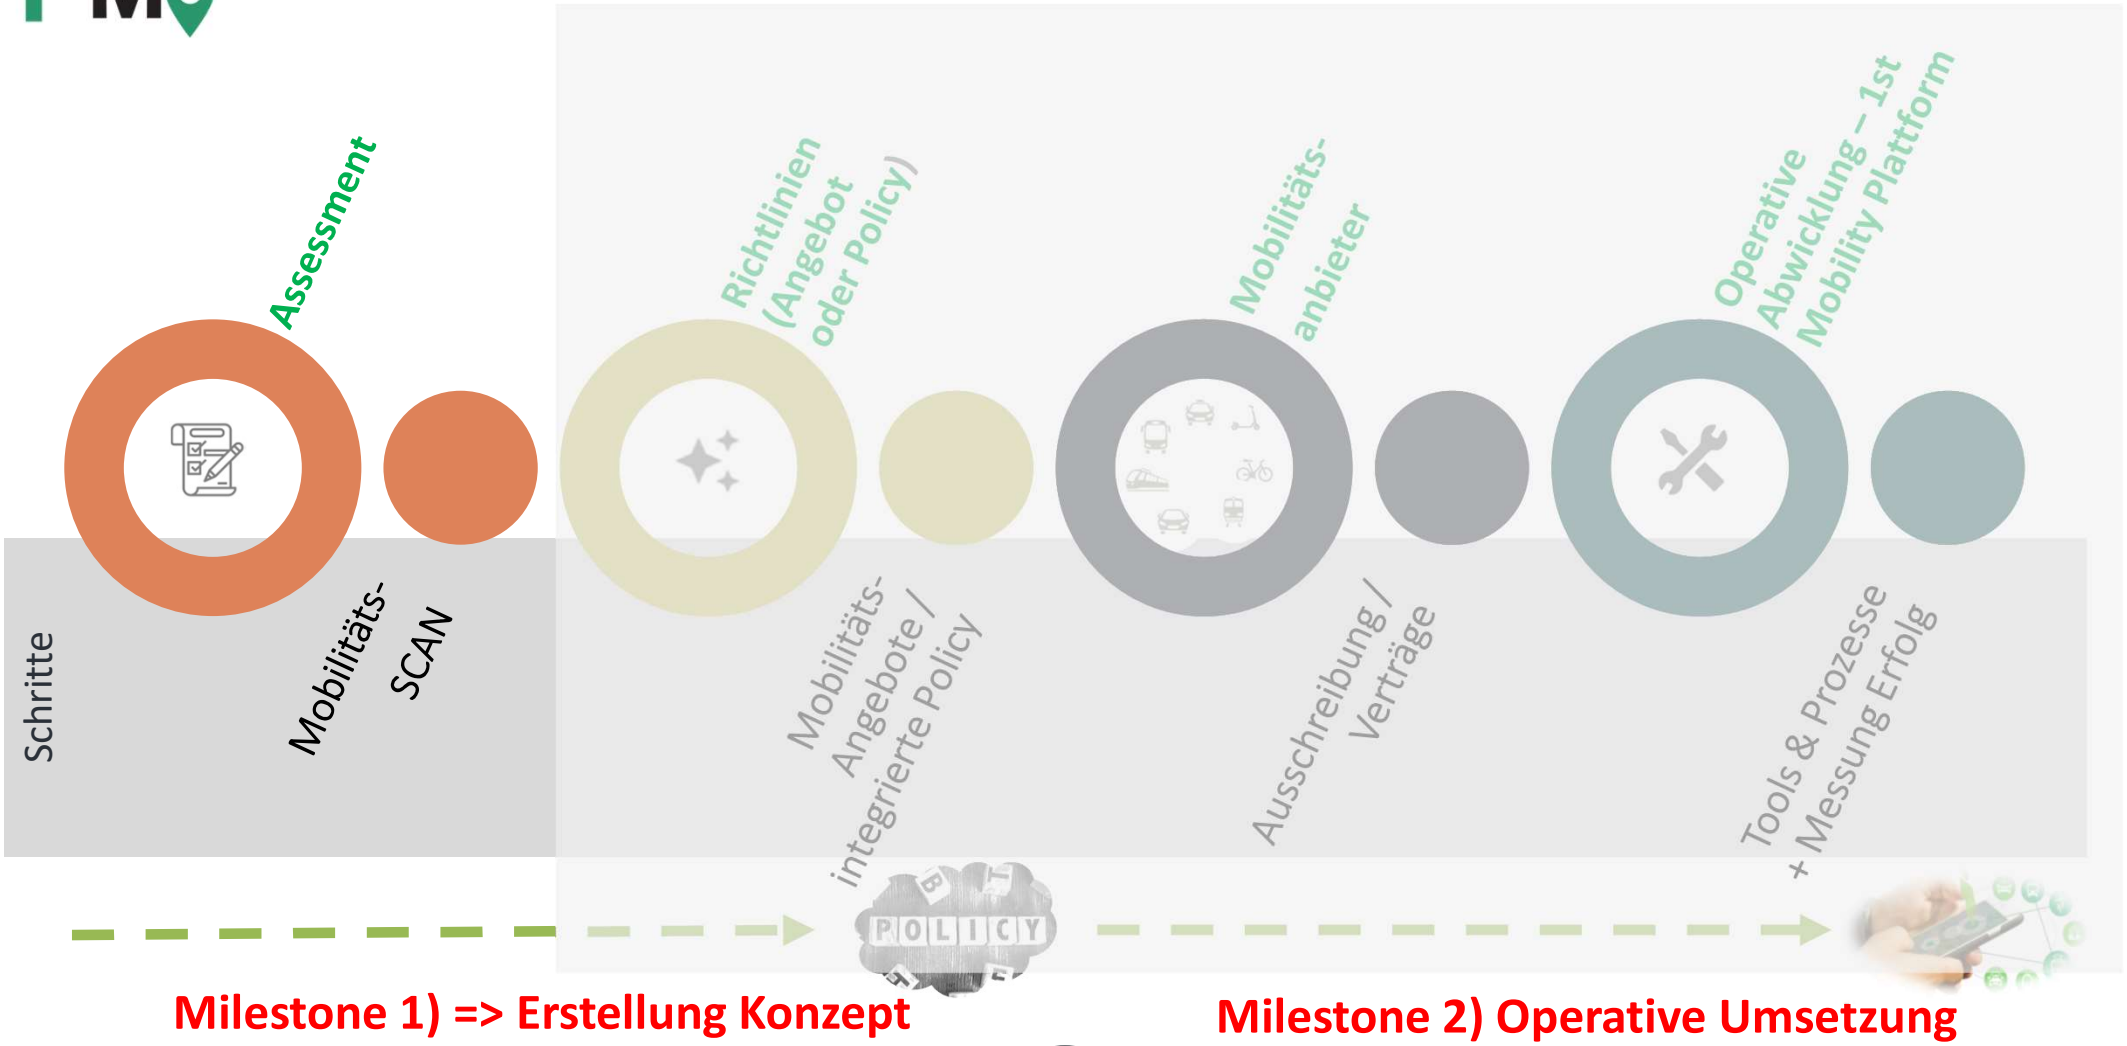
Assessment

Richtlinien (Angebot oder Policy)

Mobilitäts-anbieter

Operative Abwicklung – 1st Mobility Plattform

Schritte

Mobilitäts-SCAN

Mobilitäts-Angebote / integrierte Policy

Ausschreibung / Verträge

Tools & Prozesse + Messung Erfolg

POLICY

Milestone 1) => Erstellung Konzept

Milestone 2) Operative Umsetzung